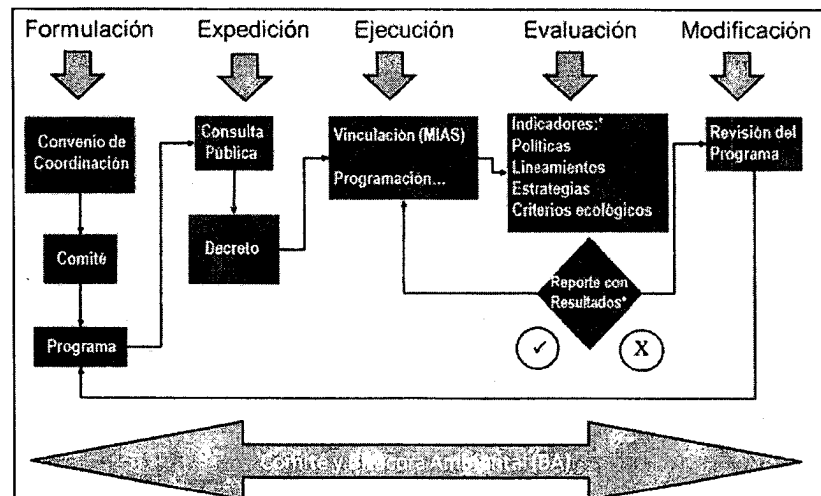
Formulación

Expedición

Ejecución

Evaluación

Modificación

Convenio de Coordinación

Consulta Pública

Vinculación (MIAS)

Programación...

Indicadores:*
Políticas
Lineamientos
Estrategias
Criterios ecológicos

Revisión del Programa

Comité

Decreto

Reporte con Resultados*

Programa

✓

X

Comité y Bitácora Ambiental (BA)